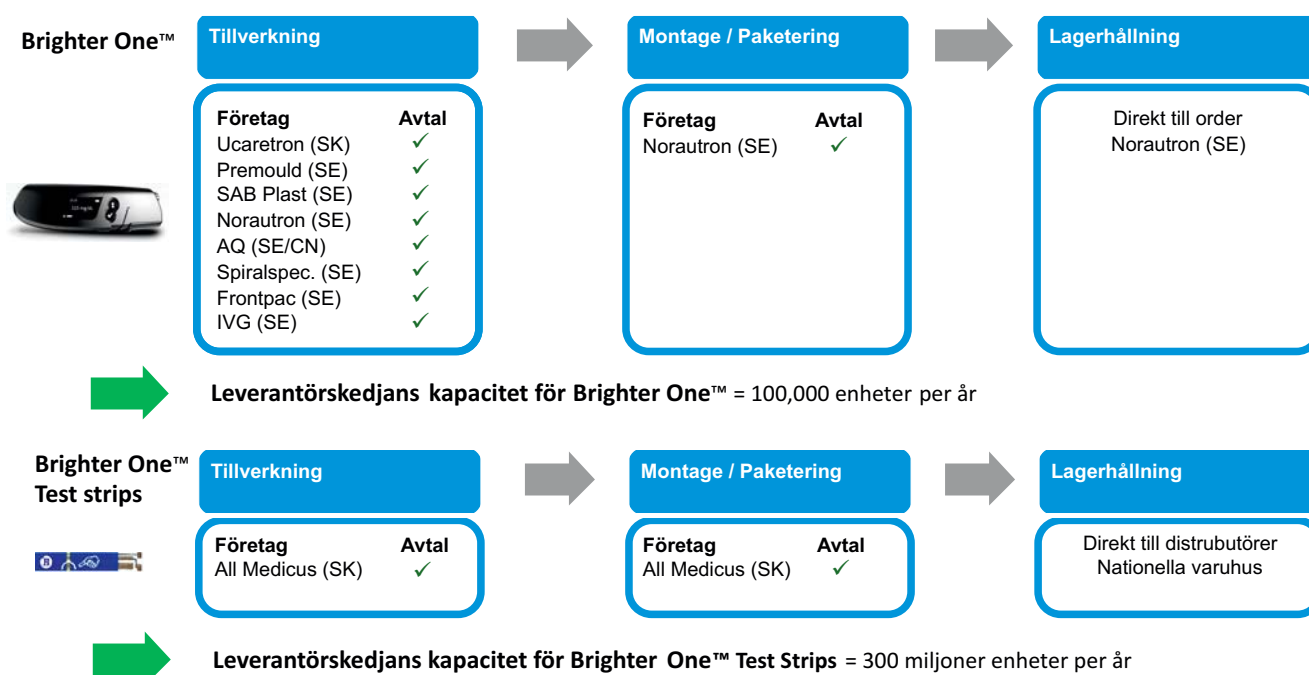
Brighter One™

Tillverkning

| Företag | Avtal |
|---|---|
| Ucaretron (SK) | ✓ |
| Premould (SE) | ✓ |
| SAB Plast (SE) | ✓ |
| Norautron (SE) | ✓ |
| AQ (SE/CN) | ✓ |
| Spiralspec. (SE) | ✓ |
| Frontpac (SE) | ✓ |
| IVG (SE) | ✓ |

Montage / Paketering

| Företag | Avtal |
|---|---|
| Norautron (SE) | ✓ |

Lagerhållning

Direkt till order Norautron (SE)

Leverantörskedjans kapacitet för Brighter One™ = 100,000 enheter per år

Brighter One™ Test strips

Tillverkning

| Företag | Avtal |
|---|---|
| All Medicus (SK) | ✓ |

Montage / Paketering

| Företag | Avtal |
|---|---|
| All Medicus (SK) | ✓ |

Lagerhållning

Direkt till distrubutörer Nationella varuhus

Leverantörskedjans kapacitet för Brighter One™ Test Strips = 300 miljoner enheter per år